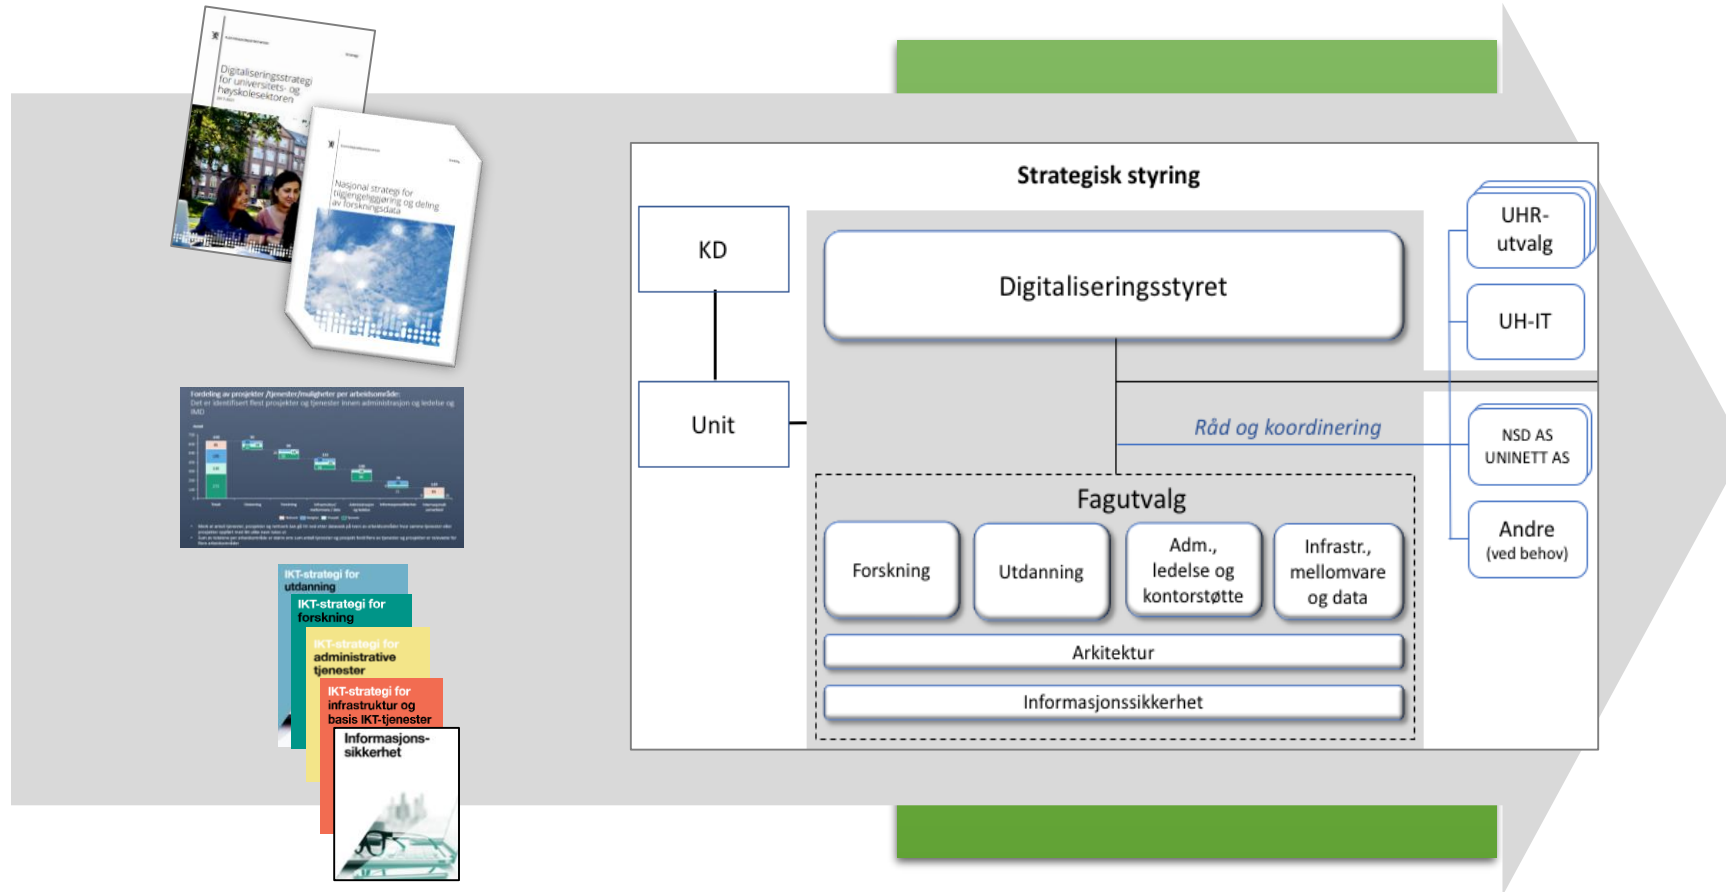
Digitaliseringsstrategi for universitets- og høyskolesektoren

Nasjonal strategi for tilgjengeliggjøring og deling av forskningsdata

Fordeling av prosjekter /tjenester/muligheter per arbeidsområde:
Det er identifisert flest prosjekter og tjenester innen administrasjon og ledelse og IMD

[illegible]

IKT-strategi for utdanning

IKT-strategi for forskning

IKT-strategi for administrative tjenester

IKT-strategi for infrastruktur og basis IKT-tjenester

Informasjons-sikkerhet

Strategisk styring

KD

Unit

Digitaliseringsstyret

UHR-utvalg

UH-IT

Råd og koordinering

NSD AS
UNINETT AS

Andre
(ved behov)

Fagutvalg

Forskning

Utdanning

Adm., ledelse og kontorstøtte

Infrastr., mellomvare og data

Arkitektur

Informasjonssikkerhet